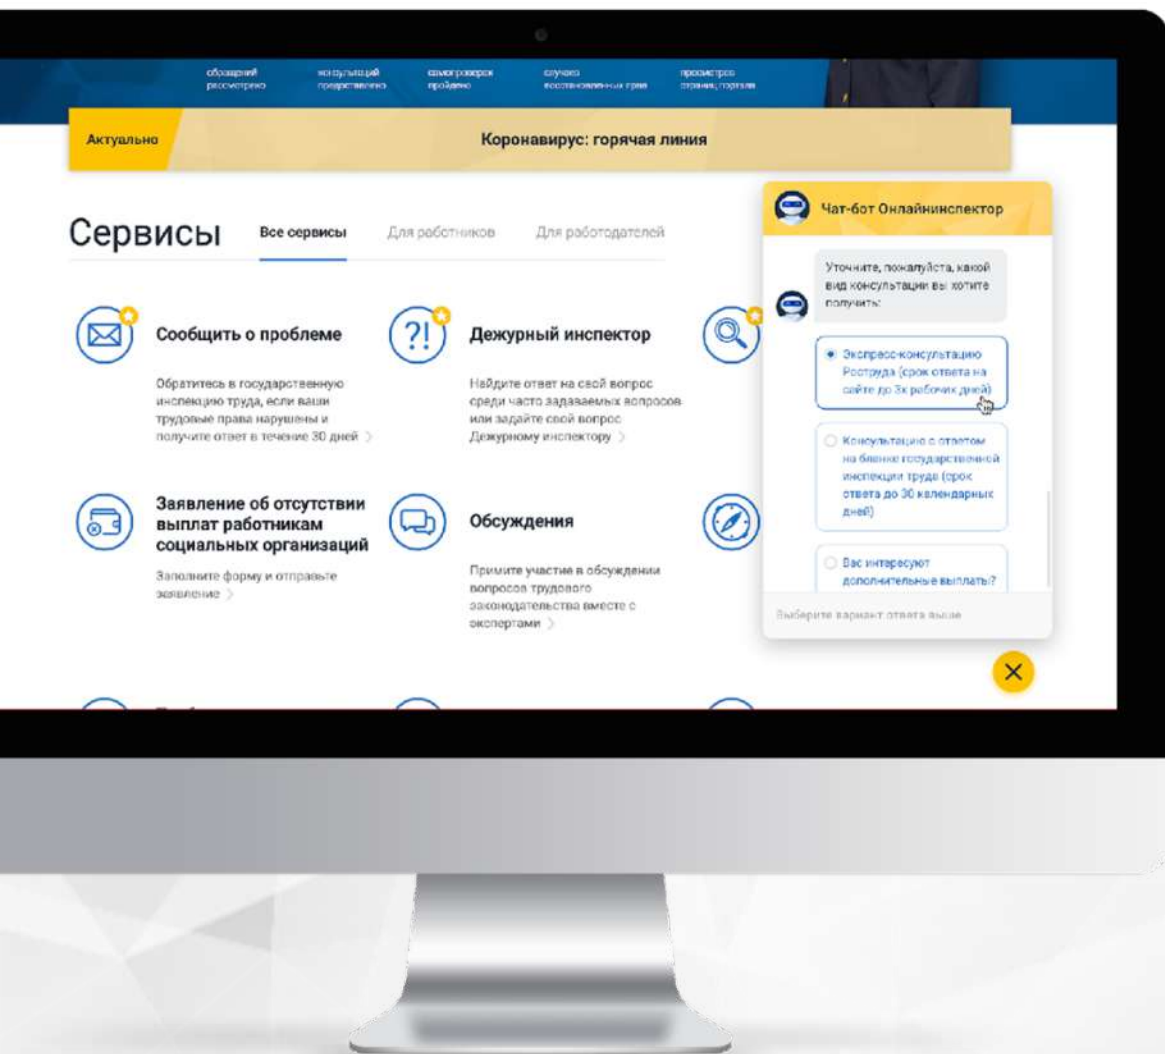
обращений рассмотрено
консультаций предоставлено
самопроверок пройдено
случаев восстановленных прав
просмотров страниц портала

Актуально

Коронавирус: горячая линия

Сервисы

Все сервисы

Для работников

Для работодателей

Сообщить о проблеме

Обратитесь в государственную инспекцию труда, если ваши трудовые права нарушены и получите ответ в течение 30 дней

Дежурный инспектор

Найдите ответ на свой вопрос среди часто задаваемых вопросов или задайте свой вопрос Дежурному инспектору

Заявление об отсутствии выплат работникам социальных организаций

Заполните форму и отправьте заявление

Обсуждения

Примите участие в обсуждении вопросов трудового законодательства вместе с экспертами

Чат-бот Онлайнинспектор

Уточните, пожалуйста, какой вид консультации вы хотите получить:

Экспресс-консультацию Роструда (срок ответа на сайте до 3х рабочих дней)

Консультацию с ответом на бланке государственной инспекции труда (срок ответа до 30 календарных дней)

Вас интересуют дополнительные выплаты?

Выберите вариант ответа выше